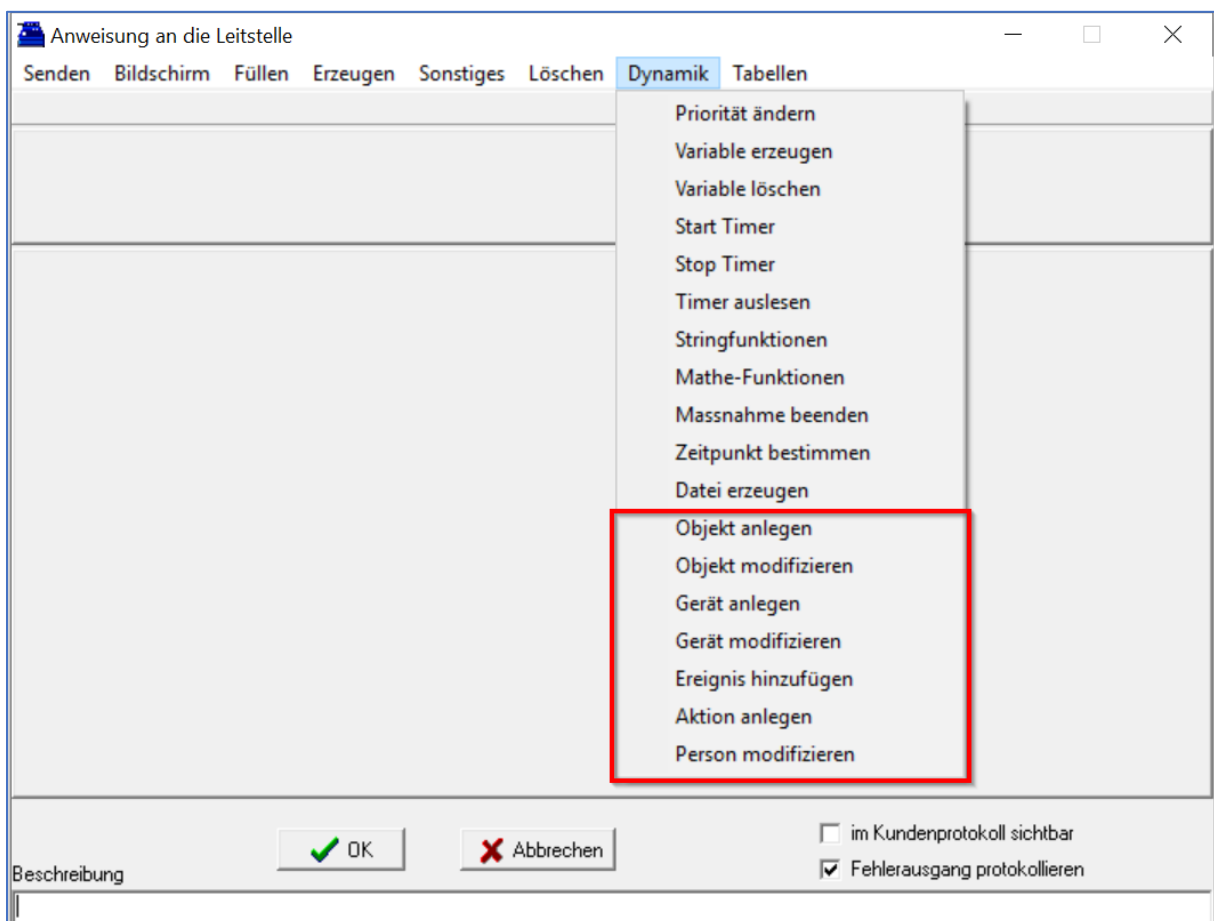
Anweisung an die Leitstelle

Senden Bildschirm Füllen Erzeugen Sonstiges Löschen Dynamik Tabellen

Priorität ändern
Variable erzeugen
Variable löschen
Start Timer
Stop Timer
Timer auslesen
Stringfunktionen
Mathe-Funktionen
Massnahme beenden
Zeitpunkt bestimmen
Datei erzeugen
Objekt anlegen
Objekt modifizieren
Gerät anlegen
Gerät modifizieren
Ereignis hinzufügen
Aktion anlegen
Person modifizieren

OK
Abbrechen
im Kundenprotokoll sichtbar
Fehlerausgang protokollieren
Beschreibung